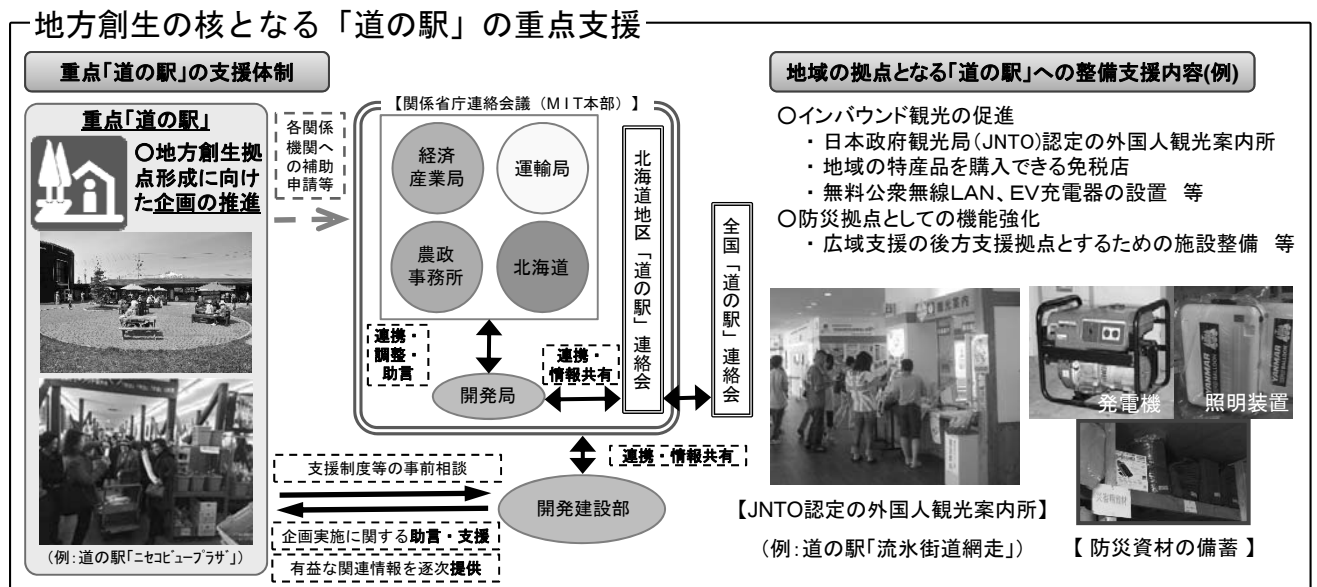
地方創生の核となる「道の駅」の重点支援

重点「道の駅」の支援体制

重点「道の駅」

○地方創生拠点形成に向けた企画の推進

（例：道の駅「ニセコビュープラザ」）

各関係機関への補助申請等

【関係省庁連絡会議（MIT本部）】

経済産業局

運輸局

農政事務所

北海道

北海道地区「道の駅」連絡会

全国「道の駅」連絡会

連携・調整・助言

連携・情報共有

開発局

連携・情報共有

支援制度等の事前相談

開発建設部

企画実施に関する助言・支援

有益な関連情報を逐次提供

地域の拠点となる「道の駅」への整備支援内容(例)

○インバウンド観光の促進
・日本政府観光局（JNTO)認定の外国人観光案内所
・地域の特産品を購入できる免税店
・無料公衆無線LAN、EV充電器の設置　等
○防災拠点としての機能強化
・広域支援の後方支援拠点とするための施設整備　等

発電機

照明装置

【JNTO認定の外国人観光案内所】
（例：道の駅「流氷街道網走」）

【 防災資材の備蓄 】